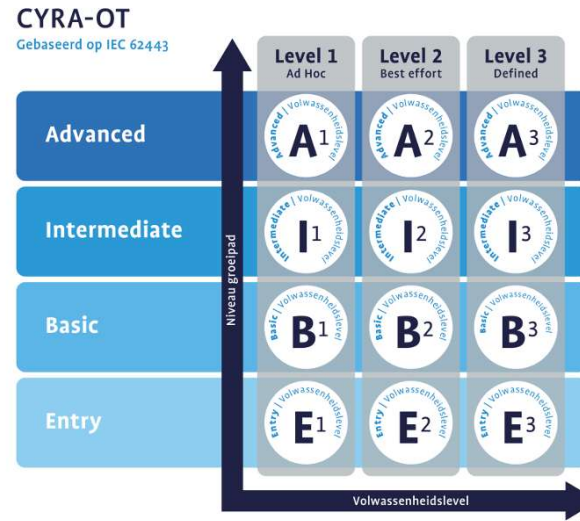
CYRA-OT

Gebaseerd op IEC 62443

| | Level 1 Ad Hoc | Level 2 Best effort | Level 3 Defined |
|---|---|---|---|
| Advanced | Advanced \| Volwassenheidslevel $A^1$ | Advanced \| Volwassenheidslevel $A^2$ | Advanced \| Volwassenheidslevel $A^3$ |
| Intermediate | Intermediate \| Volwassenheidslevel $I^1$ | Intermediate \| Volwassenheidslevel $I^2$ | Intermediate \| Volwassenheidslevel $I^3$ |
| Basic | Basic \| Volwassenheidslevel $B^1$ | Basic \| Volwassenheidslevel $B^2$ | Basic \| Volwassenheidslevel $B^3$ |
| Entry | Entry \| Volwassenheidslevel $E^1$ | Entry \| Volwassenheidslevel $E^2$ | Entry \| Volwassenheidslevel $E^3$ |

Niveau groeipad

Volwassenheidslevel